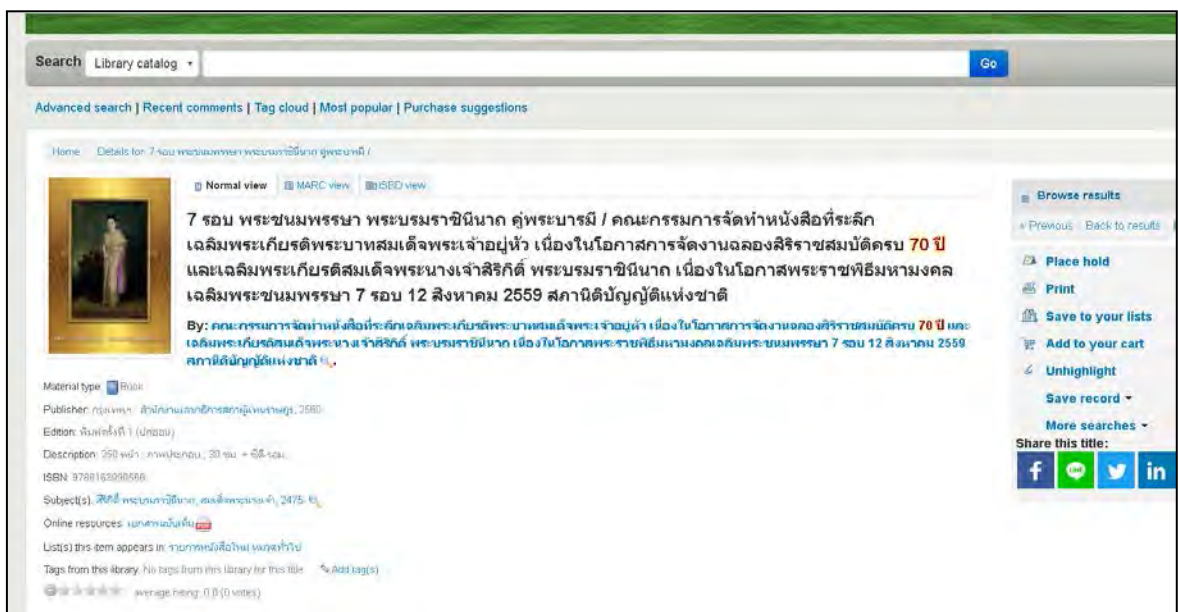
Search Library catalog Go

Advanced search | Recent comments | Tag cloud | Most popular | Purchase suggestions

Home › Details for: 7 รอบ พระชนมพรรษา พระบรมราชินีนาถ คู่พระบารมี /

Normal view MARC view ISBD view

7 รอบ พระชนมพรรษา พระบรมราชินีนาถ คู่พระบารมี / คณะกรรมการจัดทำหนังสือที่ระลึกเฉลิมพระเกียรติพระบาทสมเด็จพระเจ้าอยู่หัว เนื่องในโอกาสการจัดงานฉลองสิริราชสมบัติครบ 70 ปี และเฉลิมพระเกียรติสมเด็จพระนางเจ้าสิริกิติ์ พระบรมราชินีนาถ เนื่องในโอกาสพระราชพิธีมหามงคลเฉลิมพระชนมพรรษา 7 รอบ 12 สิงหาคม 2559 สภานิติบัญญัติแห่งชาติ

By: คณะกรรมการจัดทำหนังสือที่ระลึกเฉลิมพระเกียรติพระบาทสมเด็จพระเจ้าอยู่หัว เนื่องในโอกาสการจัดงานฉลองสิริราชสมบัติครบ 70 ปี และเฉลิมพระเกียรติสมเด็จพระนางเจ้าสิริกิติ์ พระบรมราชินีนาถ เนื่องในโอกาสพระราชพิธีมหามงคลเฉลิมพระชนมพรรษา 7 รอบ 12 สิงหาคม 2559 สภานิติบัญญัติแห่งชาติ.

Material type: Book

Publisher: กรุงเทพฯ : สำนักงานเลขาธิการสภาผู้แทนราษฎร, 2560

Edition: พิมพ์ครั้งที่ 1 (ปกอ่อน)

Description: 350 หน้า : ภาพประกอบ ; 30 ซม. + ซีดี-รอม

ISBN: 9788163098668

Subject(s): สิริกิติ์ พระบรมราชินีนาถ, สมเด็จพระนางเจ้า, 2475-

Online resources: เอกสารฉบับเต็ม

List(s) this item appears in: รายการหนังสือใหม่ หมวดทั่วไป

Tags from this library: No tags from this library for this title. Add tag(s)

average rating: 0.0 (0 votes)

Browse results

« Previous Back to results

Place hold

Print

Save to your lists

Add to your cart

Unhighlight

Save record ▾

More searches ▾

Share this title: